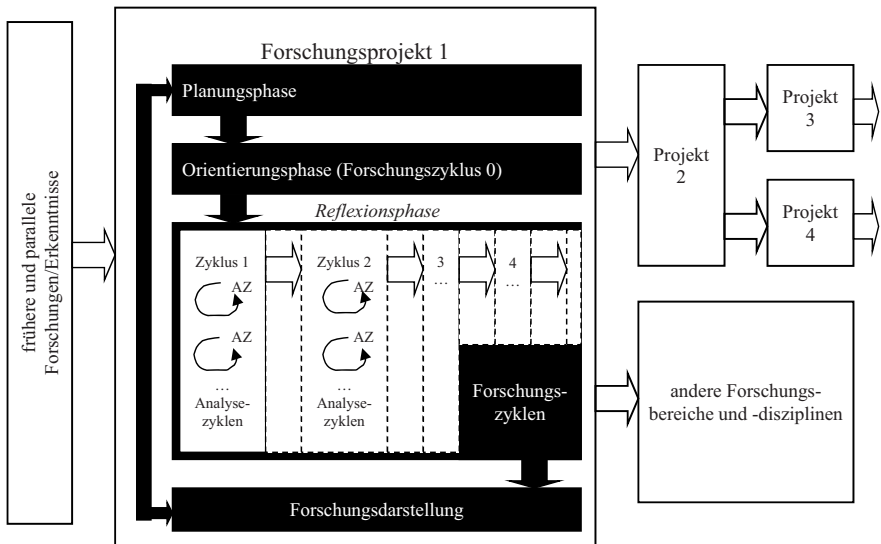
frühere und parallele Forschungen/Erkenntnisse

Forschungsprojekt 1

Planungsphase

Orientierungsphase (Forschungszyklus 0)

Reflexionsphase

Zyklus 1

AZ

AZ

…

Analysezyklen

Zyklus 2

AZ

AZ

…

Analysezyklen

3

…

4

…

Forschungszyklen

Forschungsdarstellung

Projekt 2

Projekt 3

Projekt 4

andere Forschungsbereiche und -disziplinen